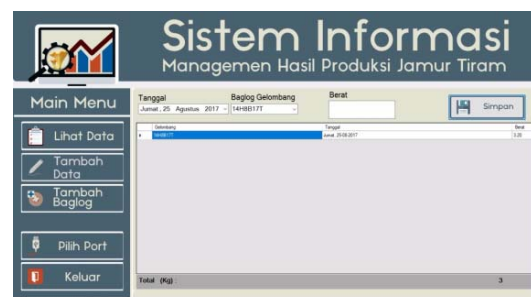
Sistem Informasi
Managemen Hasil Produksi Jamur Tiram

Main Menu

Lihat Data

Tambah Data

Tambah Baglog

Pilih Port

Keluar

Tanggal
Jumat , 25 Agustus 2017

Baglog Gelombang
14H8B17T

Berat

Simpan

| | Gelombang | Tanggal | Berat |
|---|---|---|---|
| ▸ | 14H8B17T | Jumat, 25.08.2017 | 3.20 |

Total (Kg)

3